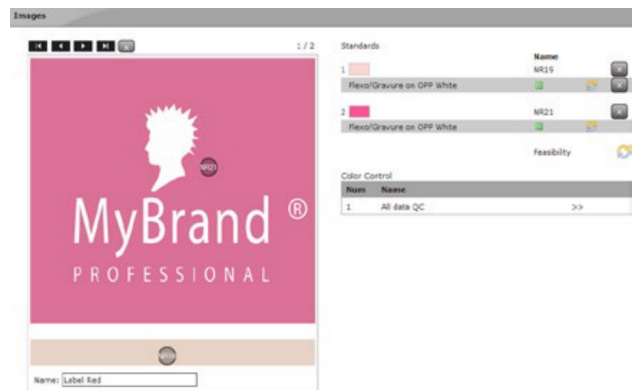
Images

1 / 2

NR21

MyBrand ®

PROFESSIONAL

NR19

Name: Label Red

Standards

Name

1 NR19

Flexo/Gravure on OPP White

2 NR21

Flexo/Gravure on OPP White

Feasibility

Color Control

| Num | Name | |
|---|---|---|
| 1 | All data QC | >> |